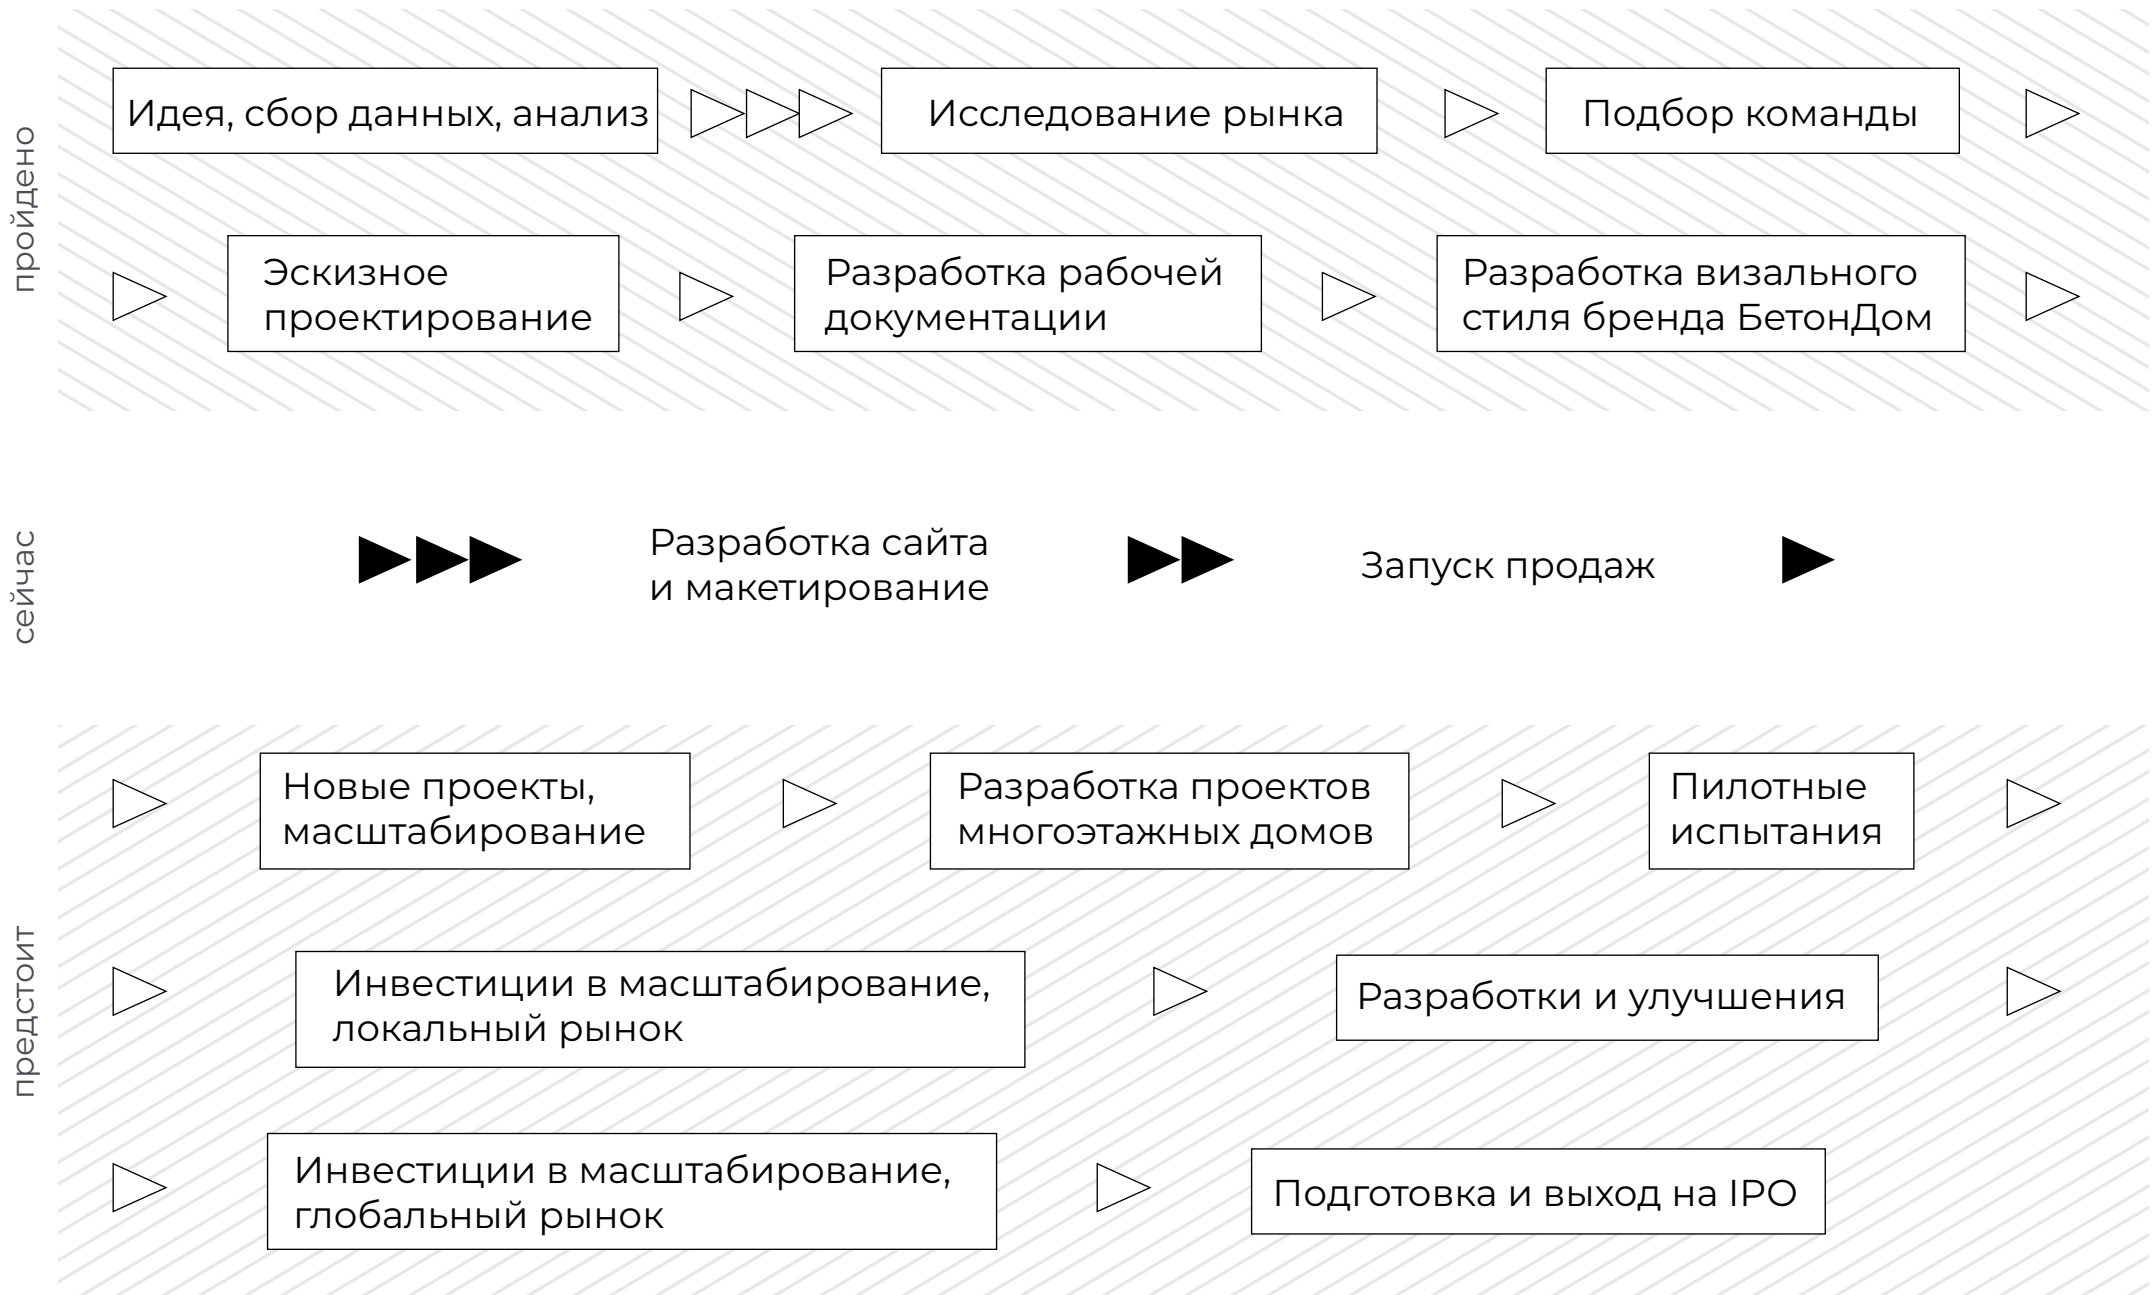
пройдено

Идея, сбор данных, анализ

Исследование рынка

Подбор команды

Эскизное проектирование

Разработка рабочей документации

Разработка визального стиля бренда БетонДом

сейчас

Разработка сайта и макетирование

Запуск продаж

предстоит

Новые проекты, масштабирование

Разработка проектов многоэтажных домов

Пилотные испытания

Инвестиции в масштабирование, локальный рынок

Разработки и улучшения

Инвестиции в масштабирование, глобальный рынок

Подготовка и выход на IPO